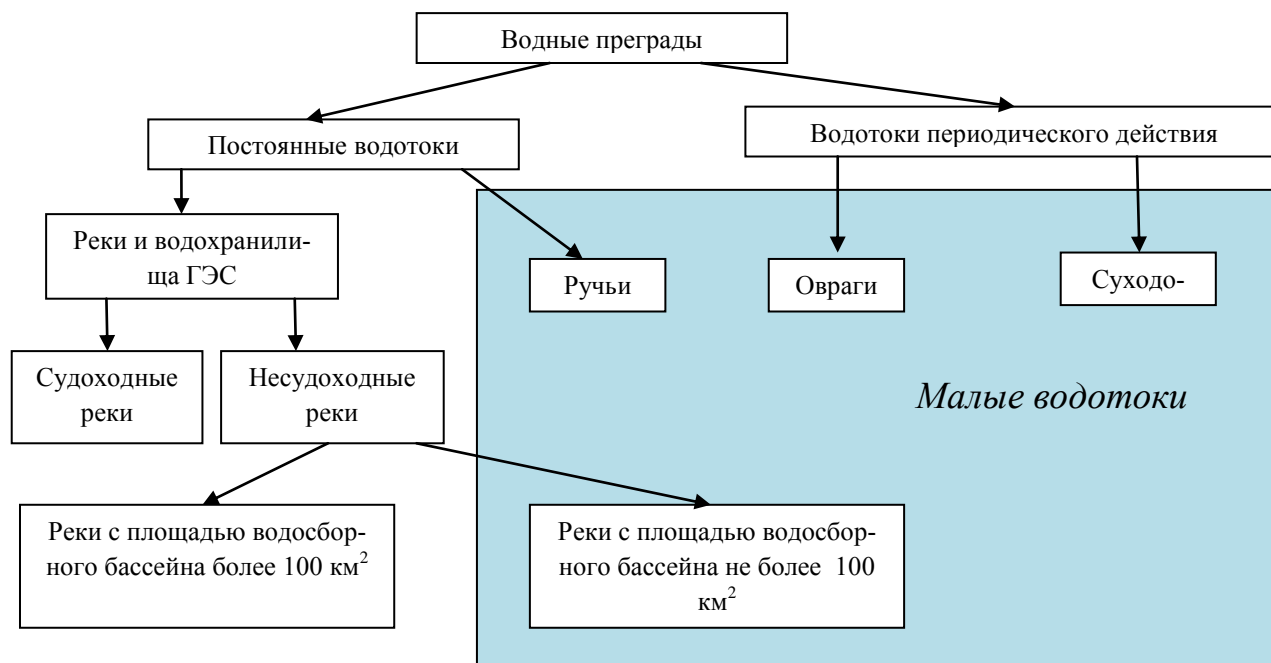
Водные преграды

Постоянные водотоки

Водотоки периодического действия

Реки и водохранилища ГЭС

Ручьи

Овраги

Суходо-

Судоходные реки

Несудоходные реки

Малые водотоки

Реки с площадью водосборного бассейна более 100 км$^2$

Реки с площадью водосборного бассейна не более 100 км$^2$